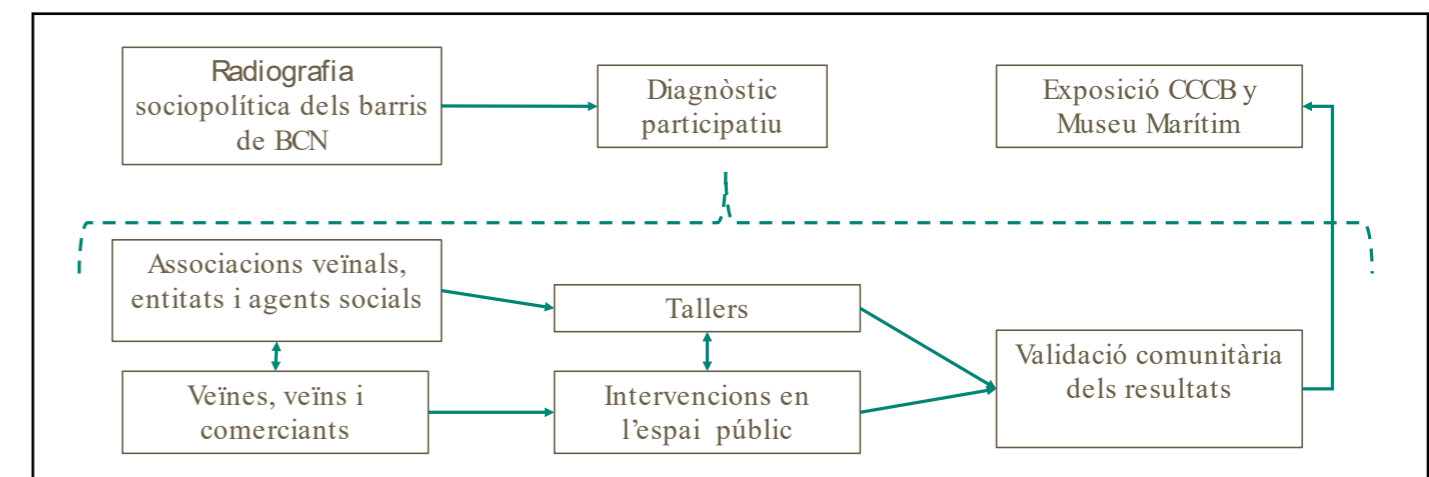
Radiografia sociopolítica dels barris de BCN

Diagnòstic participatiu

Exposició CCCB y Museu Marítim

Associacions veïnals, entitats i agents socials

Tallers

Validació comunitària dels resultats

Veïnes, veïns i comerciants

Intervencions en l'espai públic